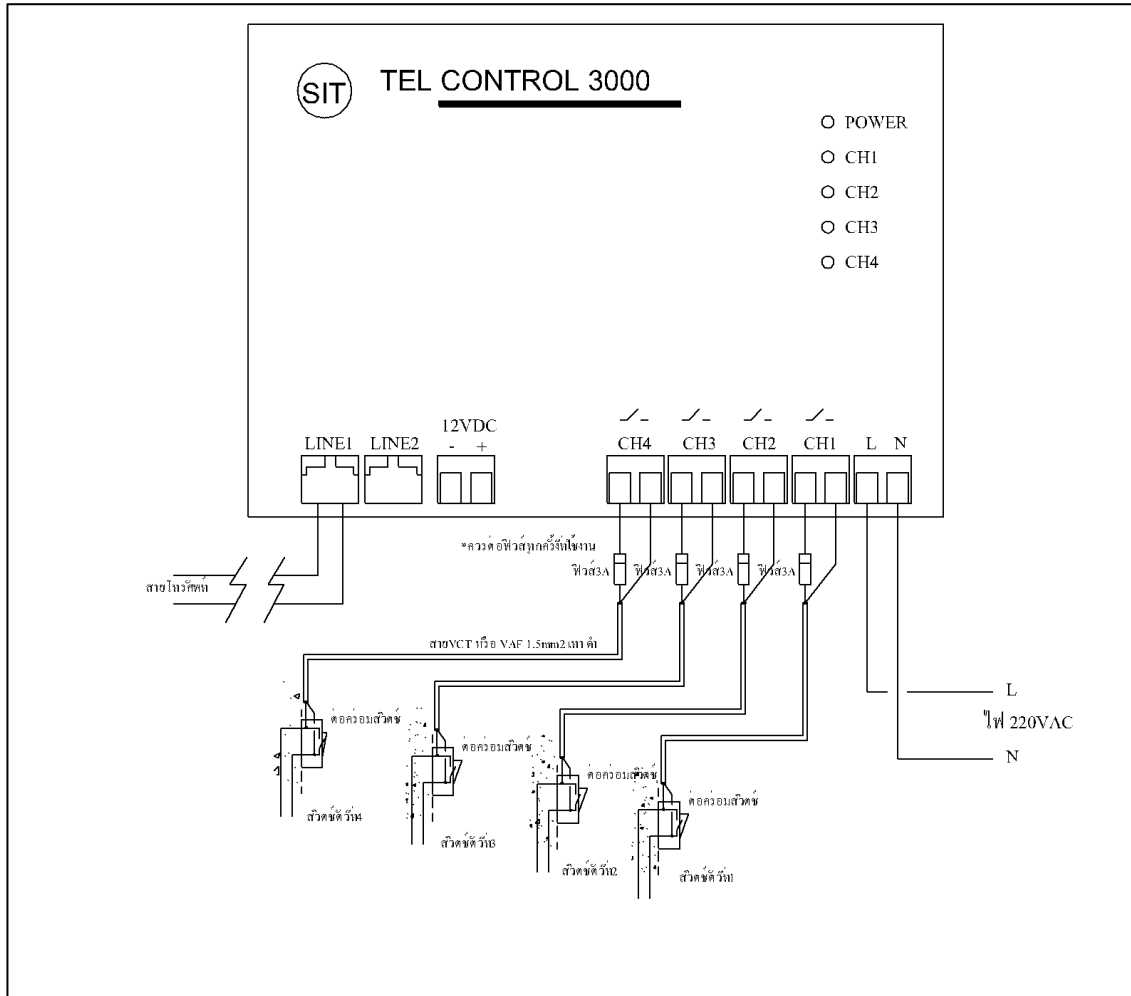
SIT TEL CONTROL 3000

O POWER
O CH1
O CH2
O CH3
O CH4

12VDC
- +
LINE1 LINE2
CH4 CH3 CH2 CH1 L N

*ควรต่อฟิวส์ทุกครั้งที่ใช้งาน

ฟิวส์3A ฟิวส์3A ฟิวส์3A ฟิวส์3A

สายโทรศัพท์

สายVCT หรือ VAF 1.5mm2 เทา ดำ

ต่อคร่อมสวิตช์
ต่อคร่อมสวิตช์
ต่อคร่อมสวิตช์
ต่อคร่อมสวิตช์

สวิตช์ตัวที่4
สวิตช์ตัวที่3
สวิตช์ตัวที่2
สวิตช์ตัวที่1

L
ไฟ 220VAC
N